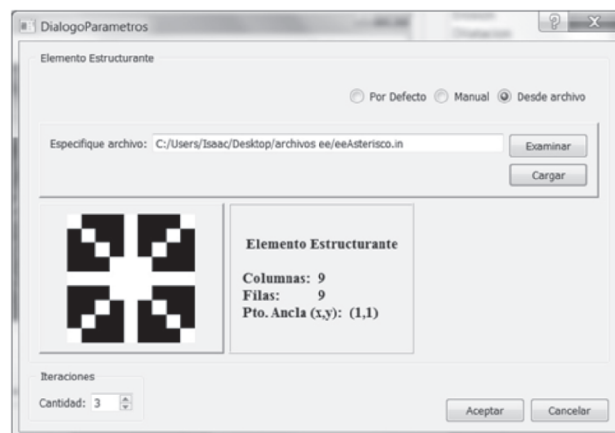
DialogoParametros

?

X

Elemento Estructurante

Por Defecto

Manual

Desde archivo

Especifique archivo: C:/Users/Isaac/Desktop/archivos ee/eeAsterisco.in

Examinar

Cargar

Elemento Estructurante

Columnas: 9
Filas: 9
Pto. Ancla (x,y): (1,1)

Iteraciones

Cantidad: 3

Aceptar

Cancelar